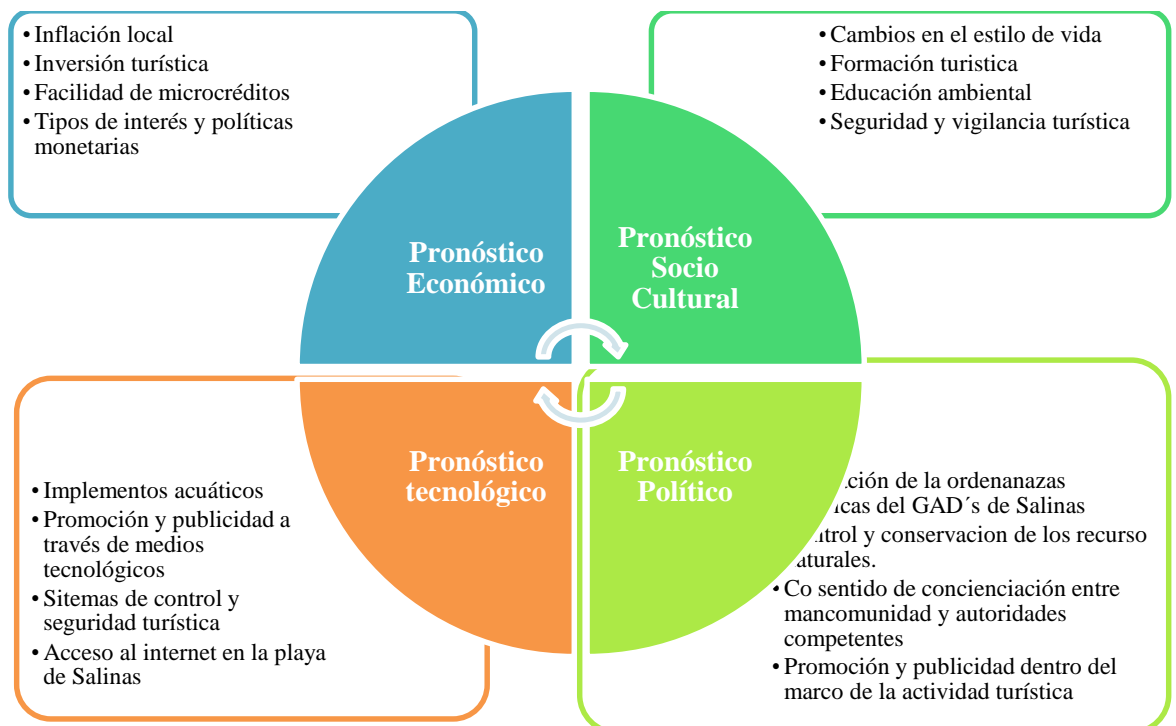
• Inflación local
• Inversión turística
• Facilidad de microcréditos
• Tipos de interés y políticas monetarias

• Cambios en el estilo de vida
• Formación turistica
• Educación ambiental
• Seguridad y vigilancia turística

Pronóstico Económico

Pronóstico Socio Cultural

Pronóstico tecnológico

Pronóstico Político

• Implementos acuáticos
• Promoción y publicidad a través de medios tecnológicos
• Sitemas de control y seguridad turística
• Acceso al internet en la playa de Salinas

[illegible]ción de la ordenanazas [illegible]icas del GAD´s de Salinas
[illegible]ntrol y conservacion de los recurso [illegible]aturales.
• Co sentido de concienciación entre mancomunidad y autoridades competentes
• Promoción y publicidad dentro del marco de la actividad turística